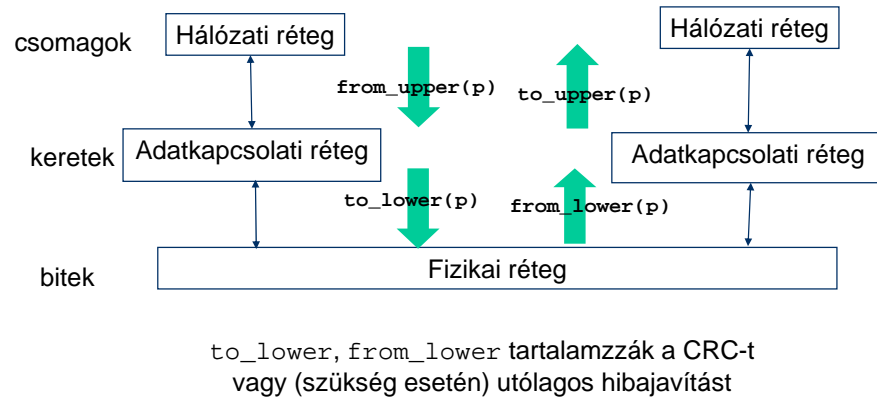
csomagok

Hálózati réteg

from_upper(p)

to_upper(p)

Hálózati réteg

keretek

Adatkapcsolati réteg

to_lower(p)

from_lower(p)

Adatkapcsolati réteg

bitek

Fizikai réteg

to_lower, from_lower tartalamzzák a CRC-t vagy (szükség esetén) utólagos hibajavítást